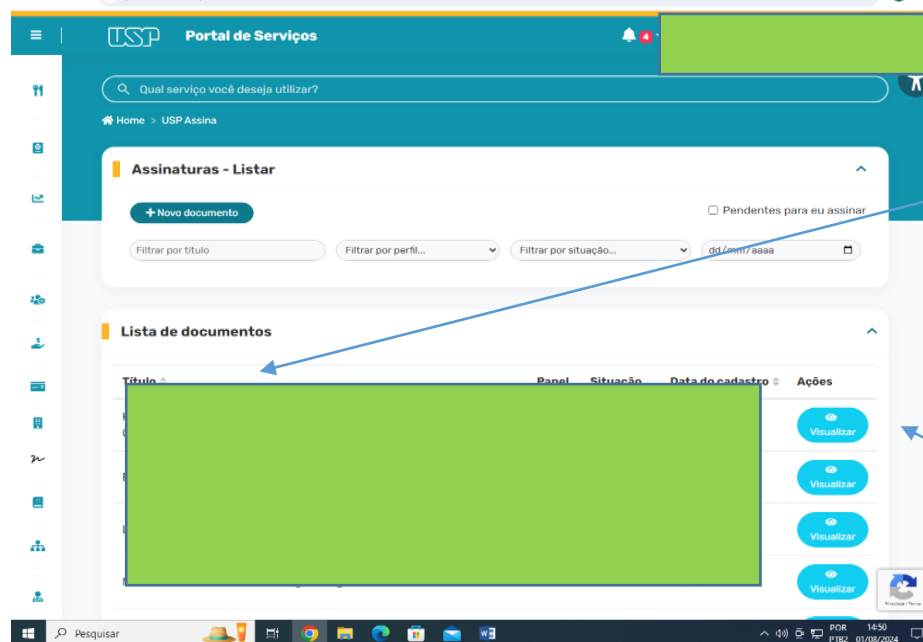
USP Portal de Serviços

4

Qual serviço você deseja utilizar?

Home > USP Assina

Assinaturas - Listar

+ Novo documento

Pendentes para eu assinar

Filtrar por título

Filtrar por perfil...

Filtrar por situação...

dd/mm/aaaa

Lista de documentos

| Título | Papel | Situação | Data do cadastro | Ações |
|---|---|---|---|---|
| | | | | Visualizar |
| | | | | Visualizar |
| | | | | Visualizar |
| | | | | Visualizar |

Pesquisar

POR PTB2 14:50 01/08/2024

Privacidade - Termos